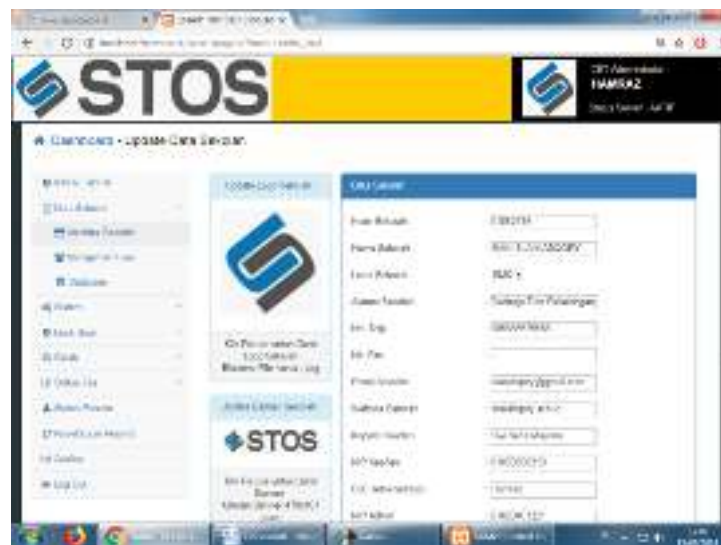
STOS

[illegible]
HAMRAZ
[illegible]

Dashboard - Update Data Sekolah

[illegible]

Update Logo Sekolah

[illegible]

STOS

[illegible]

Data Sekolah

Kode Sekolah
Nama Sekolah
Level Sekolah
Alamat Sekolah
No. Telp
No. Fax
Email Sekolah
Website Sekolah
Kepala Sekolah
NIP Kepsek
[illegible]
NPSN